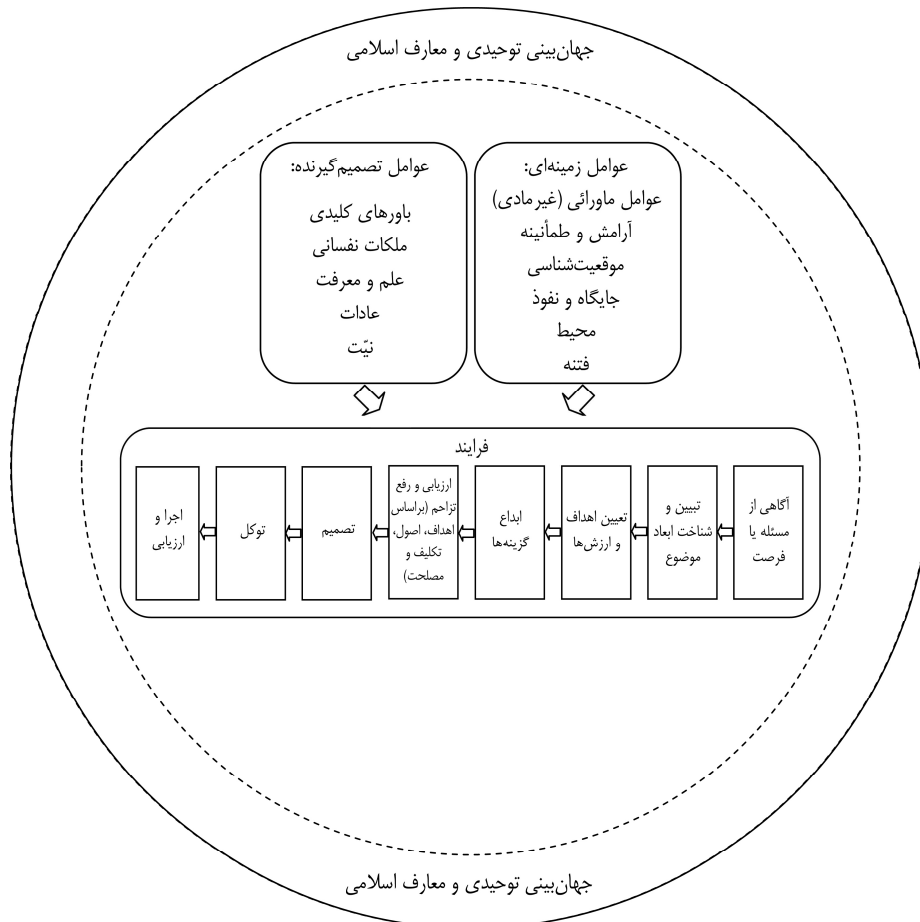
جهان‌بینی توحیدی و معارف اسلامی

عوامل زمینه‌ای:
عوامل ماورائی (غیرمادی)
آرامش و طمأنینه
موقعیت‌شناسی
جایگاه و نفوذ
محیط
فتنه

عوامل تصمیم‌گیرنده:
باورهای کلیدی
ملکات نفسانی
علم و معرفت
عادات
نیّت

فرایند

آگاهی از مسئله یا فرصت

تبیین و شناخت ابعاد موضوع

تعیین اهداف و ارزش‌ها

ابداع گزینه‌ها

ارزیابی و رفع تزاحم (براساس اهداف، اصول، تکلیف و مصلحت)

تصمیم

توکل

اجرا و ارزیابی

جهان‌بینی توحیدی و معارف اسلامی